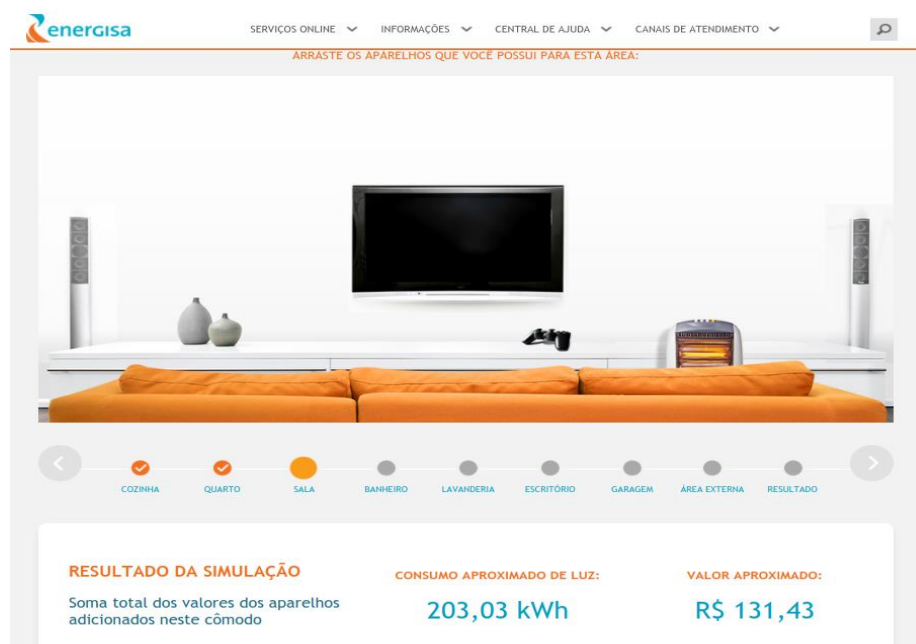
energisa

SERVIÇOS ONLINE INFORMAÇÕES CENTRAL DE AJUDA CANAIS DE ATENDIMENTO

ARRASTE OS APARELHOS QUE VOCÊ POSSUI PARA ESTA ÁREA:

COZINHA QUARTO SALA BANHEIRO LAVANDERIA ESCRITÓRIO GARAGEM ÁREA EXTERNA RESULTADO

RESULTADO DA SIMULAÇÃO

Soma total dos valores dos aparelhos adicionados neste cômodo

CONSUMO APROXIMADO DE LUZ:

203,03 kWh

VALOR APROXIMADO:

R$ 131,43